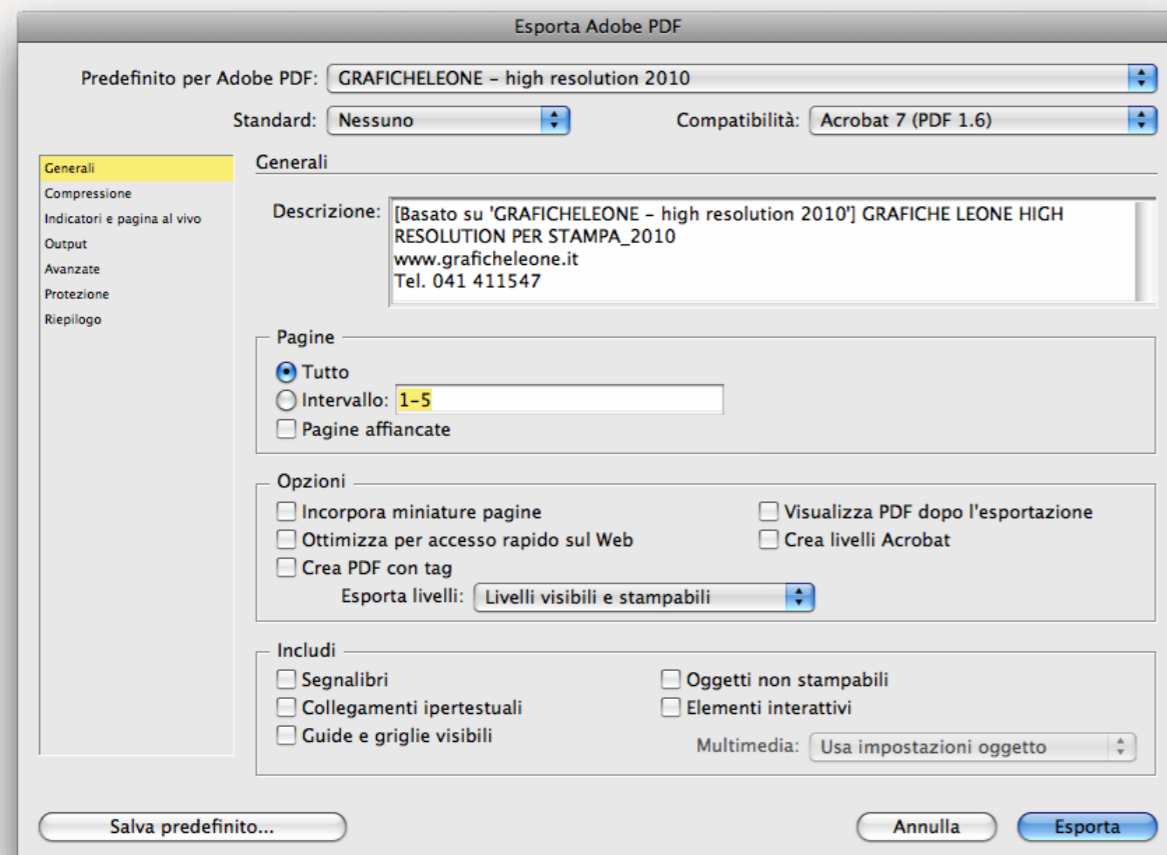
Esporta Adobe PDF

Predefinito per Adobe PDF: GRAFICHELEONE – high resolution 2010

Standard: Nessuno

Compatibilità: Acrobat 7 (PDF 1.6)

Generali
Compressione
Indicatori e pagina al vivo
Output
Avanzate
Protezione
Riepilogo

Generali

Descrizione: [Basato su 'GRAFICHELEONE – high resolution 2010'] GRAFICHE LEONE HIGH RESOLUTION PER STAMPA_2010
www.graficheleone.it
Tel. 041 411547

Pagine
Tutto
Intervallo: 1-5
Pagine affiancate

Opzioni
Incorpora miniature pagine
Ottimizza per accesso rapido sul Web
Crea PDF con tag
Visualizza PDF dopo l'esportazione
Crea livelli Acrobat
Esporta livelli: Livelli visibili e stampabili

Includi
Segnalibri
Collegamenti ipertestuali
Guide e griglie visibili
Oggetti non stampabili
Elementi interattivi
Multimedia: Usa impostazioni oggetto

Salva predefinito...
Annulla
Esporta